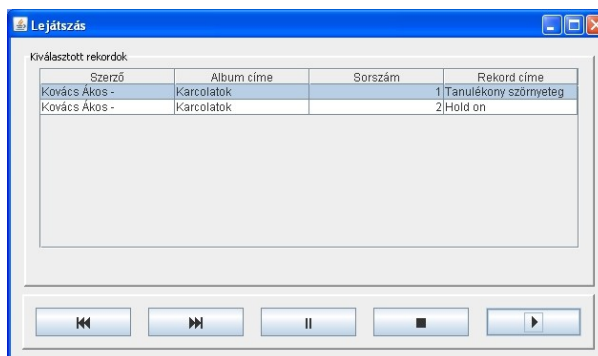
Lejátszás

Kiválasztott rekordok

| Szerző | Album címe | Sorszám | Rekord címe |
|---|---|---|---|
| Kovács Ákos - | Karcolatok | 1 | Tanulékony szörnyeteg |
| Kovács Ákos - | Karcolatok | 2 | Hold on |